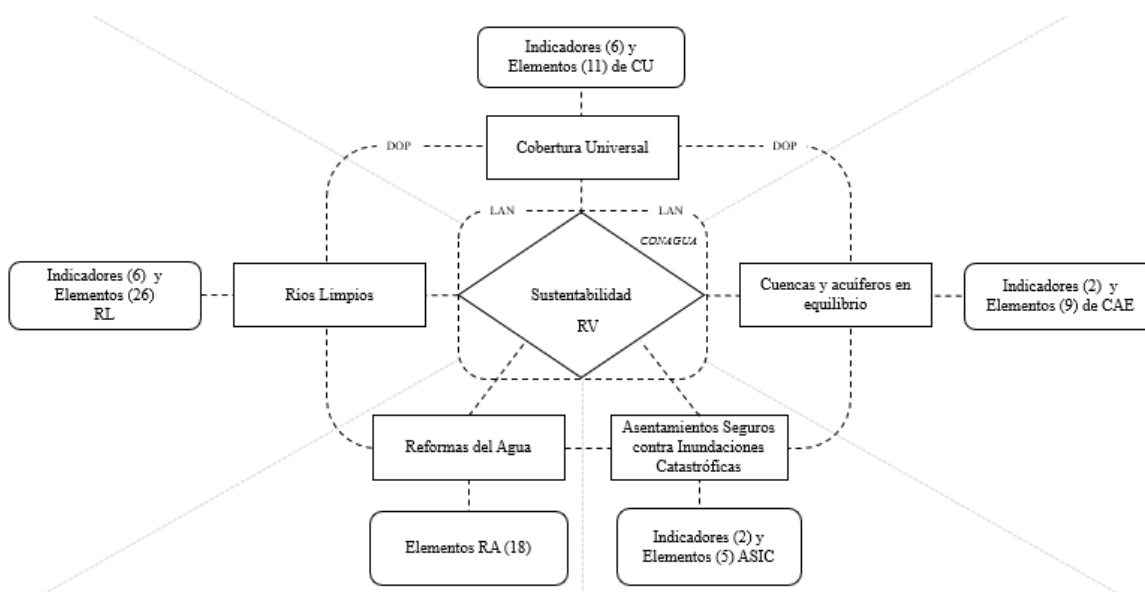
Indicadores (6) y Elementos (11) de CU

DOP

Cobertura Universal

DOP

LAN

LAN

CONAGUA

Indicadores (6) y Elementos (26) RL

Ríos Limpios

Sustentabilidad

RV

Cuencas y acuíferos en equilibrio

Indicadores (2) y Elementos (9) de CAE

Reformas del Agua

Asentamientos Seguros contra Inundaciones Catastróficas

Elementos RA (18)

Indicadores (2) y Elementos (5) ASIC